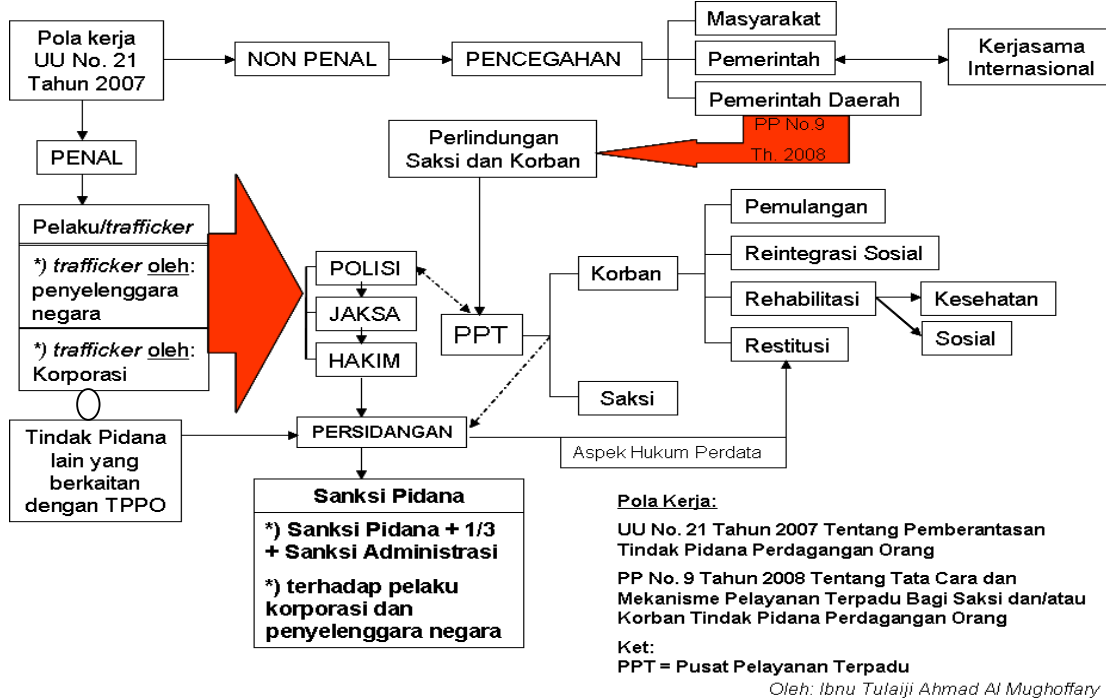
Pola kerja UU No. 21 Tahun 2007

NON PENAL

PENCEGAHAN

Masyarakat

Pemerintah

Pemerintah Daerah

Kerjasama Internasional

PP No.9 Th. 2008

Perlindungan Saksi dan Korban

PENAL

Pelaku/*trafficker*

*) *trafficker* oleh: penyelenggara negara

*) *trafficker* oleh: Korporasi

POLISI

JAKSA

HAKIM

PPT

Korban

Saksi

Pemulangan

Reintegrasi Sosial

Rehabilitasi

Kesehatan

Sosial

Restitusi

Tindak Pidana lain yang berkaitan dengan TPPO

PERSIDANGAN

Aspek Hukum Perdata

Sanksi Pidana

*) Sanksi Pidana + 1/3 + Sanksi Administrasi

*) terhadap pelaku korporasi dan penyelenggara negara

Pola Kerja:

UU No. 21 Tahun 2007 Tentang Pemberantasan Tindak Pidana Perdagangan Orang

PP No. 9 Tahun 2008 Tentang Tata Cara dan Mekanisme Pelayanan Terpadu Bagi Saksi dan/atau Korban Tindak Pidana Perdagangan Orang

Ket:
PPT = Pusat Pelayanan Terpadu

Oleh: Ibnu Tulaiji Ahmad Al Mughoffary